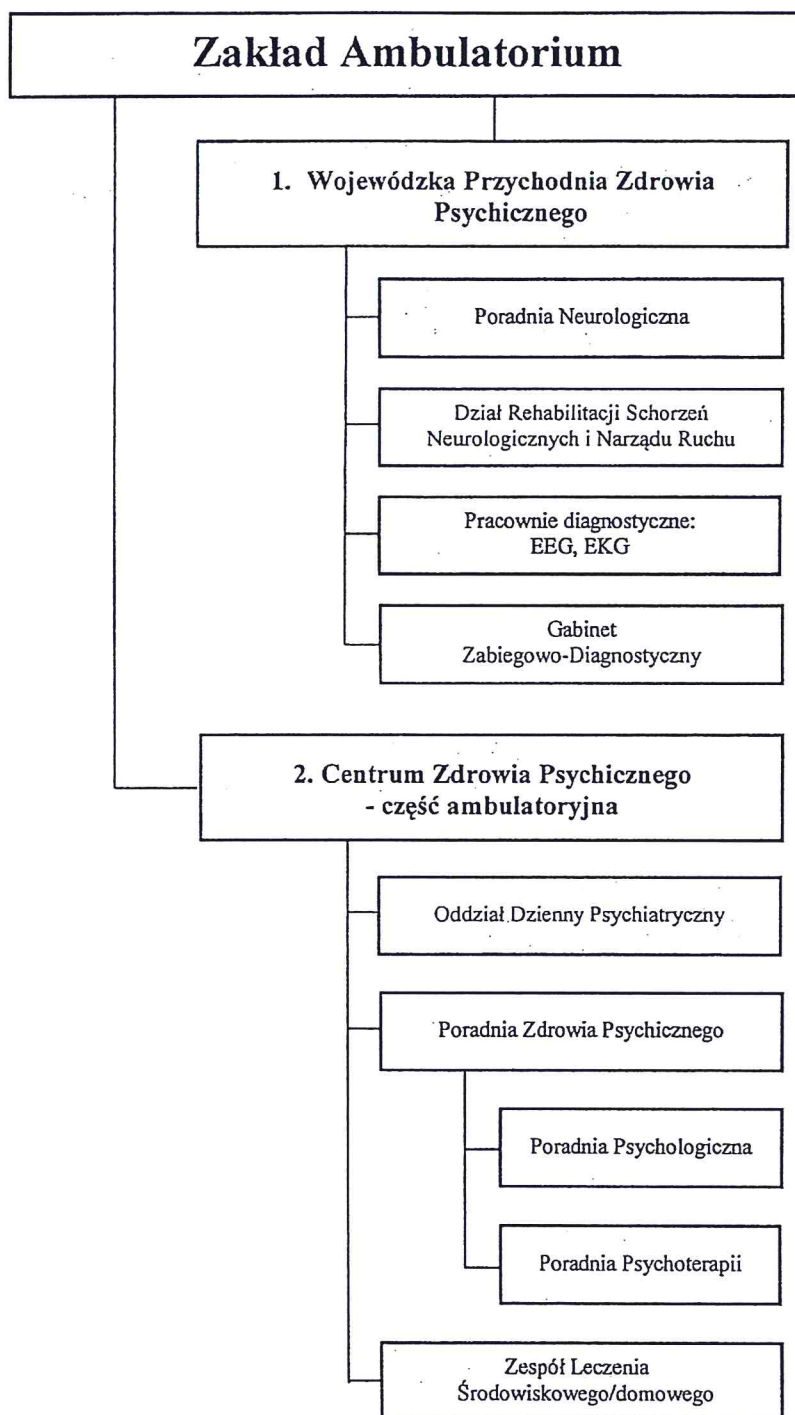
Zakład Ambulatorium

1. Wojewódzka Przychodnia Zdrowia Psychicznego

Poradnia Neurologiczna

Dział Rehabilitacji Schorzeń Neurologicznych i Narządu Ruchu

Pracownie diagnostyczne: EEG, EKG

Gabinet Zabiegowo-Diagnostyczny

2. Centrum Zdrowia Psychicznego - część ambulatoryjna

Oddział Dzienny Psychiatryczny

Poradnia Zdrowia Psychicznego

Poradnia Psychologiczna

Poradnia Psychoterapii

Zespół Leczenia Środowiskowego/domowego